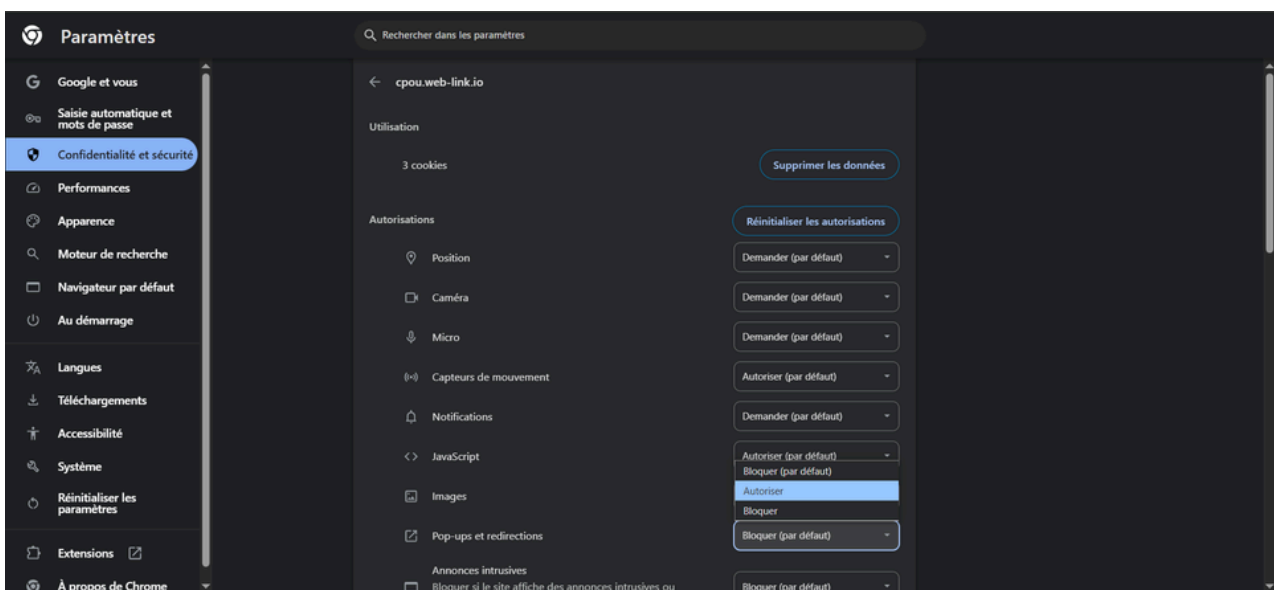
Paramètres

Rechercher dans les paramètres

Google et vous
Saisie automatique et mots de passe
Confidentialité et sécurité
Performances
Apparence
Moteur de recherche
Navigateur par défaut
Au démarrage
Langues
Téléchargements
Accessibilité
Système
Réinitialiser les paramètres
Extensions
À propos de Chrome

cpou.web-link.io

Utilisation

3 cookies

Supprimer les données

Autorisations

Réinitialiser les autorisations

Position
Demander (par défaut)

Caméra
Demander (par défaut)

Micro
Demander (par défaut)

Capteurs de mouvement
Autoriser (par défaut)

Notifications
Demander (par défaut)

JavaScript
Autoriser (par défaut)

Bloquer (par défaut)
Autoriser
Bloquer

Images

Pop-ups et redirections
Bloquer (par défaut)

Annonces intrusives
Bloquer si le site affiche des annonces intrusives ou
Bloquer (par défaut)